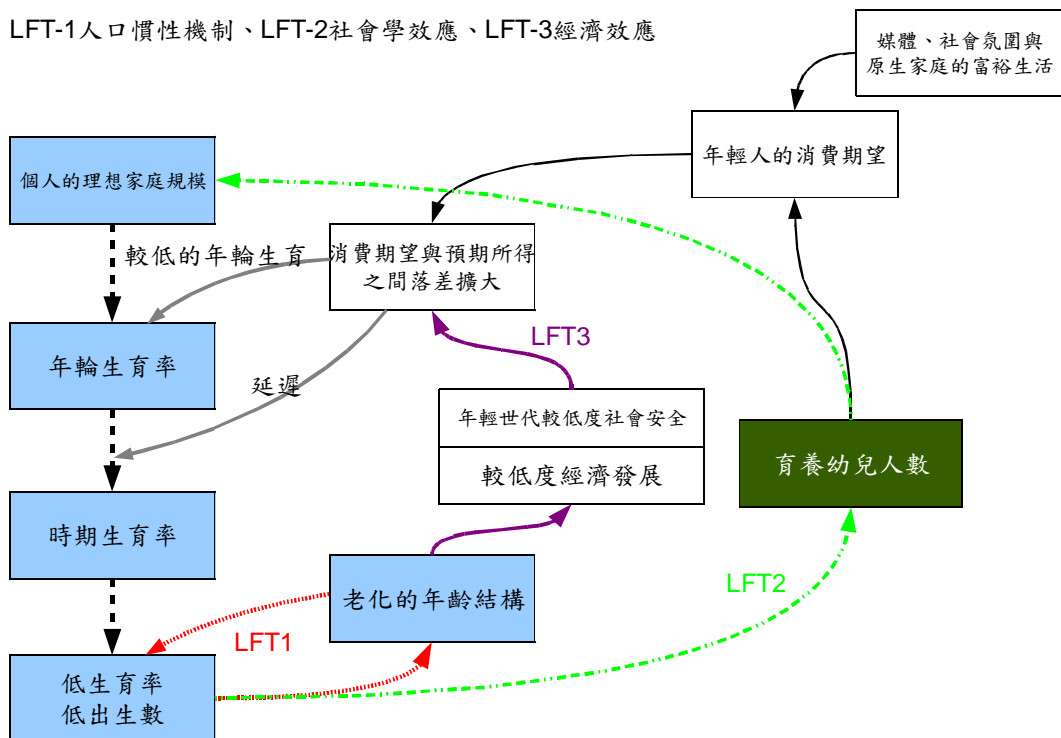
LFT-1人口慣性機制、LFT-2社會學效應、LFT-3經濟效應

媒體、社會氛圍與原生家庭的富裕生活

年輕人的消費期望

個人的理想家庭規模

較低的年輪生育

消費期望與預期所得之間落差擴大

年輪生育率

延遲

LFT3

年輕世代較低度社會安全

較低度經濟發展

育養幼兒人數

時期生育率

老化的年齡結構

LFT2

LFT1

低生育率
低出生數